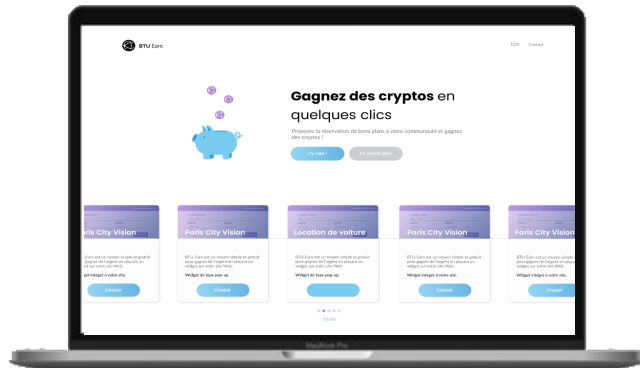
BTU Earn

CGU Contact

**Gagnez des cryptos** en quelques clics

Proposez la réservation de bons plans à votre communauté et gagnez des cryptos !

J'y vais ! En savoir plus

Paris City Vision

BTU Earn est un moyen simple et gratuit pour gagner de l'argent en plaçant un widget sur votre site Web.

Widget intégré à votre site.

Choisir

Paris City Vision

BTU Earn est un moyen simple et gratuit pour gagner de l'argent en plaçant un widget sur votre site Web.

Widget de type pop up.

Choisir

Location de voiture

BTU Earn est un moyen simple et gratuit pour gagner de l'argent en plaçant un widget sur votre site Web.

Widget de type pop up.

Choisir

Paris City Vision

BTU Earn est un moyen simple et gratuit pour gagner de l'argent en plaçant un widget sur votre site Web.

Widget intégré à votre site.

Choisir

Paris City Vision

BTU Earn est un moyen simple et gratuit pour gagner de l'argent en plaçant un widget sur votre site Web.

Widget intégré à votre site.

Choisir

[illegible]

MacBook Pro